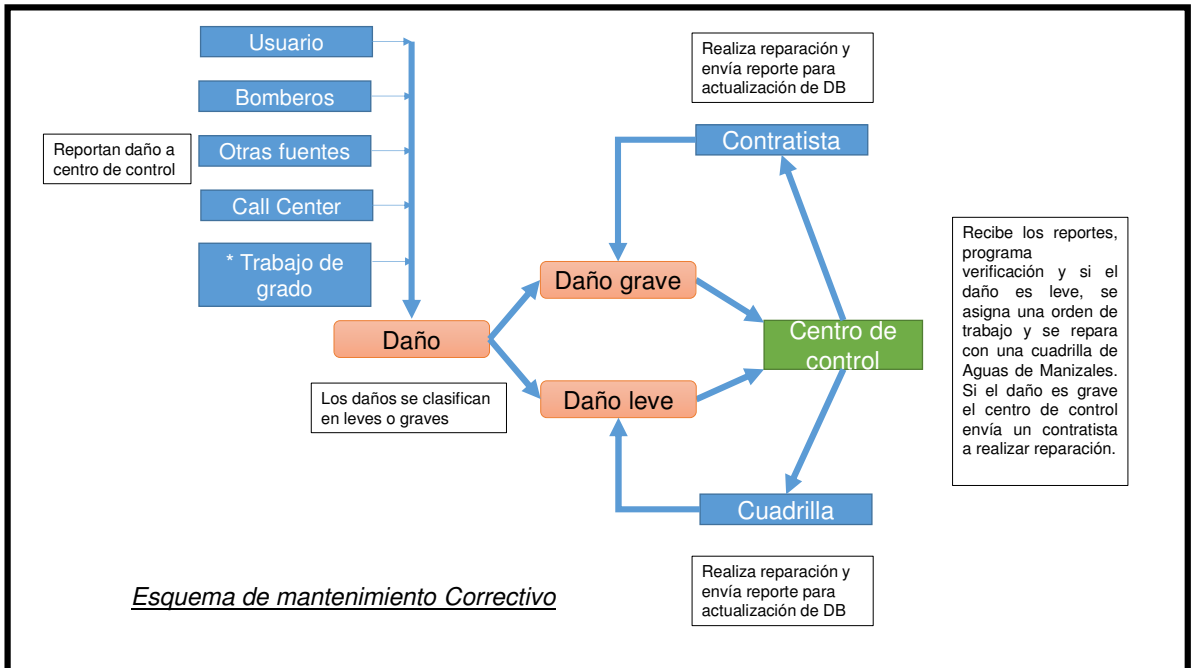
Usuario

Bomberos

Reportan daño a centro de control

Otras fuentes

Call Center

* Trabajo de grado

Daño

Los daños se clasifican en leves o graves

Realiza reparación y envía reporte para actualización de DB

Contratista

Daño grave

Centro de control

Daño leve

Cuadrilla

Recibe los reportes, programa verificación y si el daño es leve, se asigna una orden de trabajo y se repara con una cuadrilla de Aguas de Manizales. Si el daño es grave el centro de control envía un contratista a realizar reparación.

Realiza reparación y envía reporte para actualización de DB

Esquema de mantenimiento Correctivo